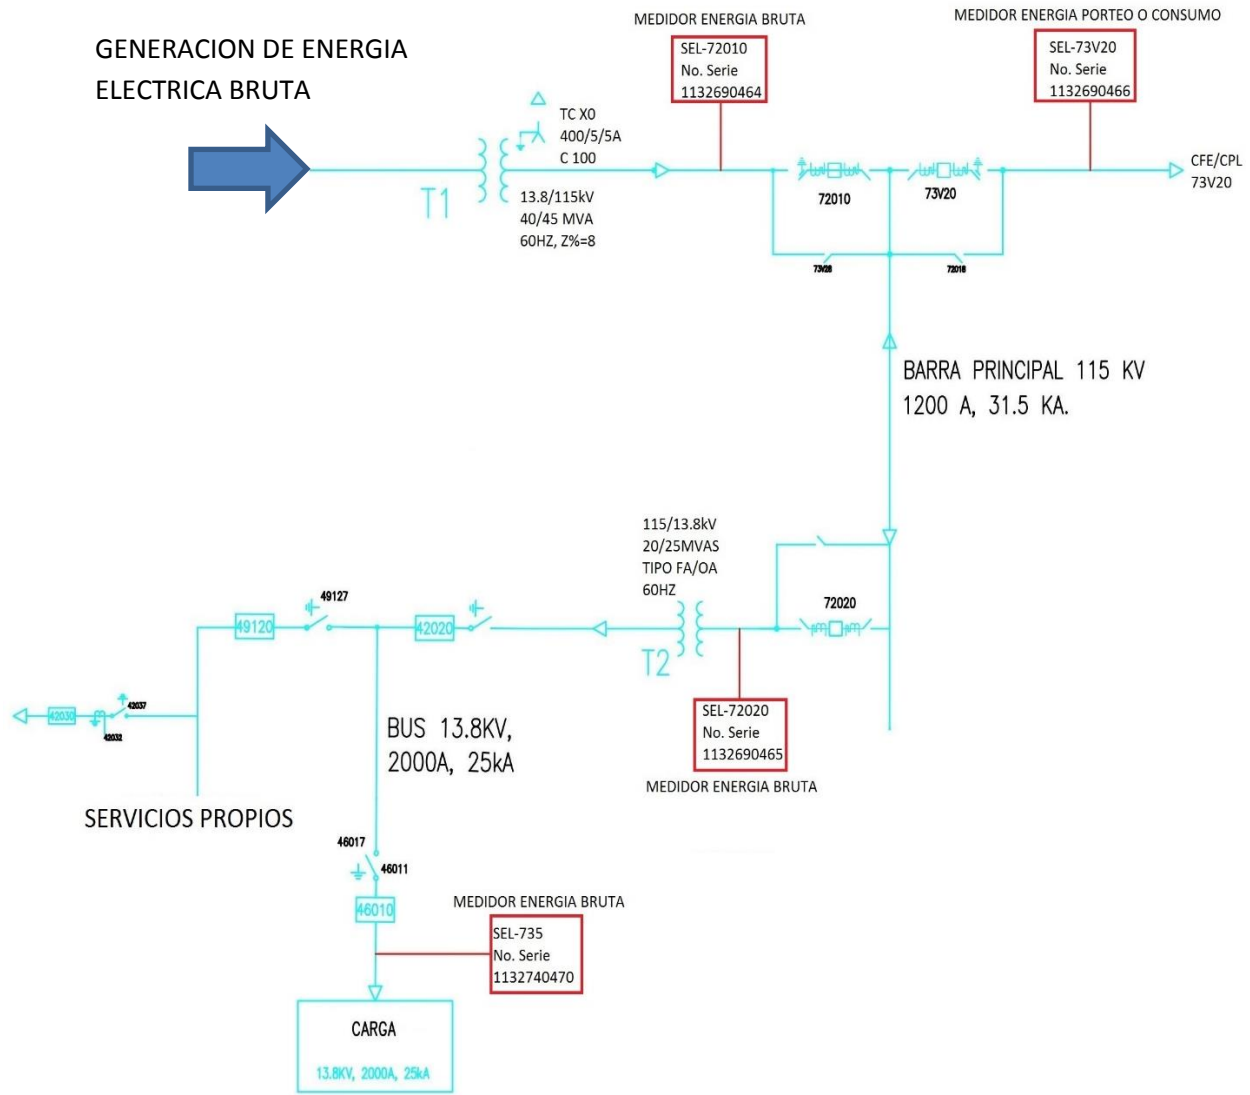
GENERACION DE ENERGIA ELECTRICA BRUTA

MEDIDOR ENERGIA BRUTA

SEL-72010
No. Serie
1132690464

MEDIDOR ENERGIA PORTEO O CONSUMO

SEL-73V20
No. Serie
1132690466

TC X0
400/5/5A
C 100

T1

13.8/115kV
40/45 MVA
60HZ, Z%=8

72010

73V20

CFE/CPL
73V20

73V28

72018

BARRA PRINCIPAL 115 KV
1200 A, 31.5 KA.

115/13.8kV
20/25MVAS
TIPO FA/OA
60HZ

72020

49127

49120

42020

T2

SEL-72020
No. Serie
1132690465

MEDIDOR ENERGIA BRUTA

42030

42037

42032

BUS 13.8KV,
2000A, 25kA

SERVICIOS PROPIOS

46017

46011

46010

MEDIDOR ENERGIA BRUTA

SEL-735
No. Serie
1132740470

CARGA

13.8KV, 2000A, 25kA